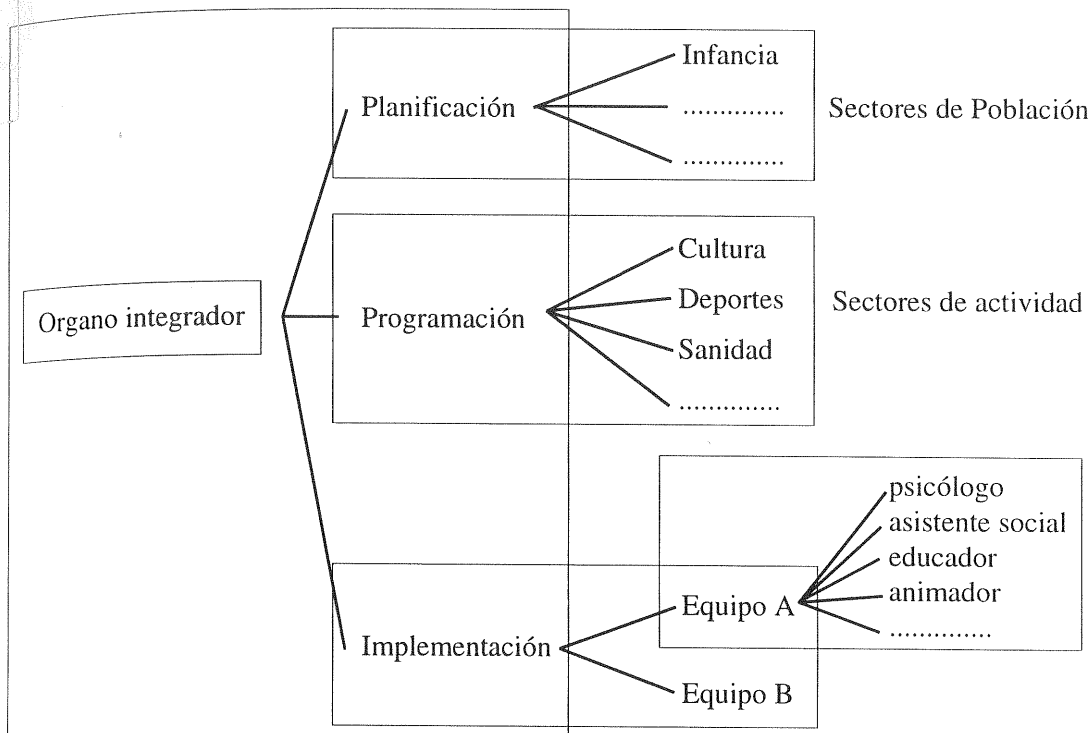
Organo integrador

Planificación
Infancia
.............
.............
Sectores de Población

Programación
Cultura
Deportes
Sanidad
.............
Sectores de actividad

Implementación
Equipo A
psicólogo
asistente social
educador
animador
.............
Equipo B